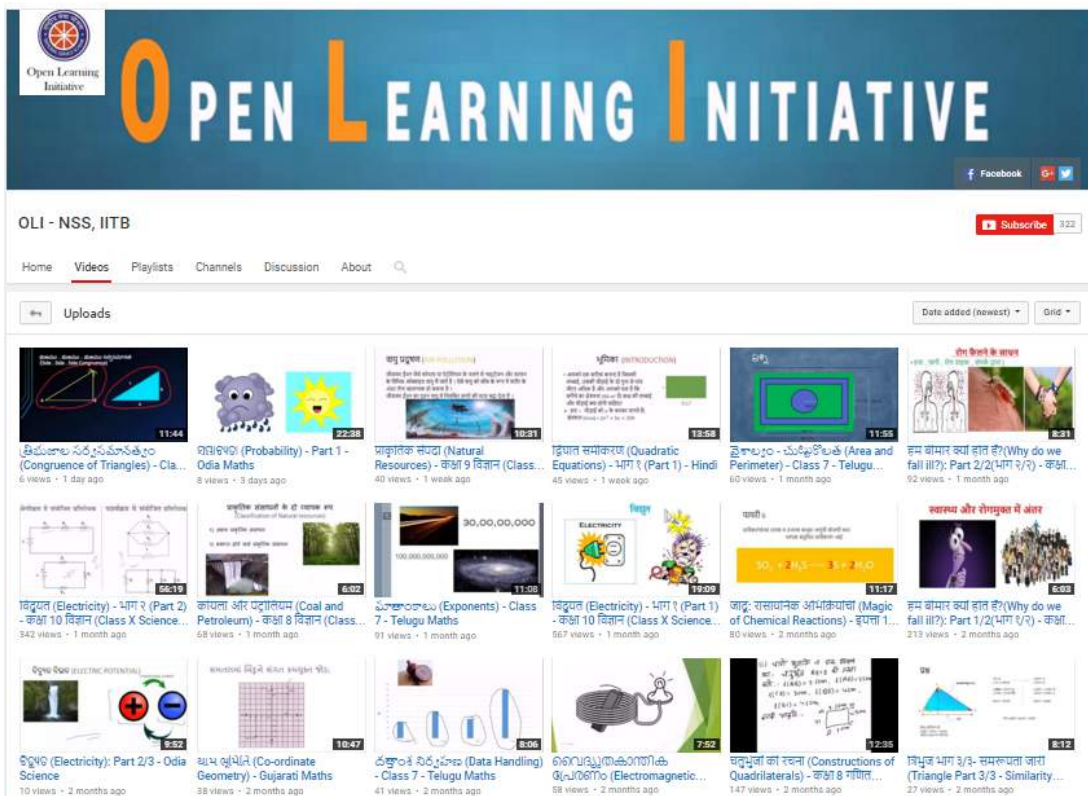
Open Learning Initiative

OPEN LEARNING INITIATIVE

Facebook

OLI - NSS, IITB

Subscribe 322

Home Videos Playlists Channels Discussion About

Uploads

Date added (newest) Grid

11:44
త్రిభుజాల సర్వసమానత్వం (Congruence of Triangles) - Cla...
6 views • 1 day ago

22:38
ସମ୍ଭାବ୍ୟତା (Probability) - Part 1 - Odia Maths
8 views • 3 days ago

वायु प्रदूषण (AIR POLLUTION)
10:31
प्राकृतिक संपदा (Natural Resources) - कक्षा 9 विज्ञान (Class...
40 views • 1 week ago

भूमिका (INTRODUCTION)
13:58
द्विघात समीकरण (Quadratic Equations) - भाग १ (Part 1) - Hindi
45 views • 1 week ago

11:55
వైశాల్యం - చుట్టుకొలత (Area and Perimeter) - Class 7 - Telugu...
60 views • 1 month ago

रोग फैलने के साधन
8:31
हम बीमार क्यों होते हैं?(Why do we fall ill?): Part 2/2(भाग २/२) - कक्षा...
92 views • 1 month ago

56:19
विद्युत (Electricity) - भाग २ (Part 2) - कक्षा 10 विज्ञान (Class X Science...
342 views • 1 month ago

प्राकृतिक संसाधनों के दो प्रकार
6:02
कोयला और पेट्रोलियम (Coal and Petroleum) - कक्षा 8 विज्ञान (Class...
68 views • 1 month ago

30,00,00,000
100,000,000,000
11:08
ఘాతాంకాలు (Exponents) - Class 7 - Telugu Maths
91 views • 1 month ago

विद्युत
ELECTRICITY
19:09
विद्युत (Electricity) - भाग १ (Part 1) - कक्षा 10 विज्ञान (Class X Science...
567 views • 1 month ago

$SO_2 + 2H_2S \rightarrow 3S + 2H_2O$
11:17
जादू: रासायनिक अभिक्रियाएं (Magic of Chemical Reactions) - इयत्ता 1...
80 views • 2 months ago

स्वास्थ्य और रोगमुक्त में अंतर
6:03
हम बीमार क्यों होते हैं?(Why do we fall ill?): Part 1/2(भाग १/२) - कक्षा...
213 views • 2 months ago

ବିଦ୍ୟୁତ ବିଭବ (ELECTRIC POTENTIAL)
9:52
ବିଦ୍ୟୁତ (Electricity): Part 2/3 - Odia Science
10 views • 2 months ago

10:47
યામ ભૂમિતિ (Co-ordinate Geometry) - Gujarati Maths
38 views • 2 months ago

8:06
దత్తాంశ నిర్వహణ (Data Handling) - Class 7 - Telugu Maths
41 views • 2 months ago

7:52
വൈദ്യുതകാന്തിക പ്രേരണം (Electromagnetic...
58 views • 2 months ago

12:35
चतुर्भुजों की रचना (Constructions of Quadrilaterals) - कक्षा 8 गणित...
147 views • 2 months ago

8:12
त्रिभुज भाग 3/3- समरूपता जारी (Triangle Part 3/3 - Similarity...
27 views • 2 months ago